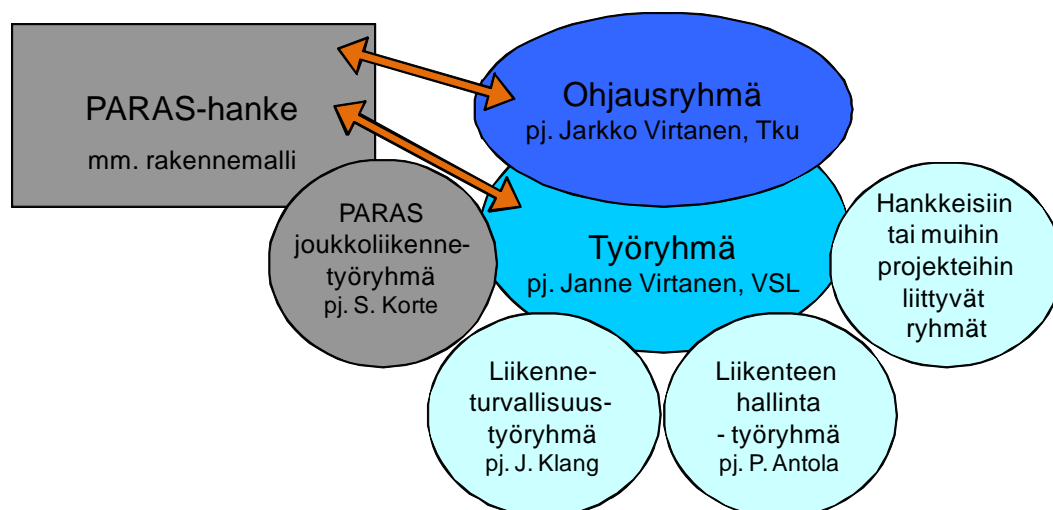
PARAS-hanke
mm. rakennemalli

Ohjausryhmä
pj. Jarkko Virtanen, Tku

PARAS joukkoliikennetyöryhmä
pj. S. Korte

Työryhmä
pj. Janne Virtanen, VSL

Hankkeisiin tai muihin projekteihin liittyvät ryhmät

Liikenneturvallisuustyöryhmä
pj. J. Klang

Liikenteen hallinta - työryhmä
pj. P. Antola